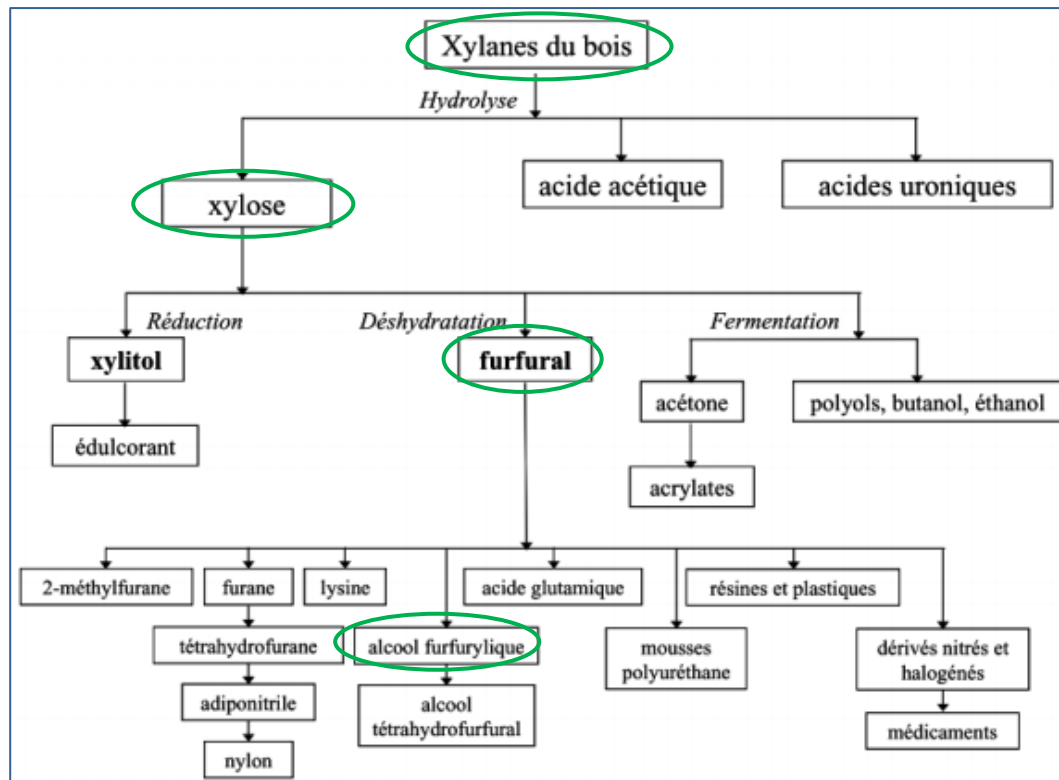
Xylanes du bois

Hydrolyse

xylose

acide acétique

acides uroniques

Réduction

Déshydratation

Fermentation

xylitol

furfural

acétone

polyols, butanol, éthanol

édulcorant

acrylates

2-méthylfurane

furane

lysine

acide glutamique

résines et plastiques

tétrahydrofurane

alcool furfurylique

mousses polyuréthane

dérivés nitrés et halogénés

adiponitrile

alcool tétrahydrofurfural

médicaments

nylon